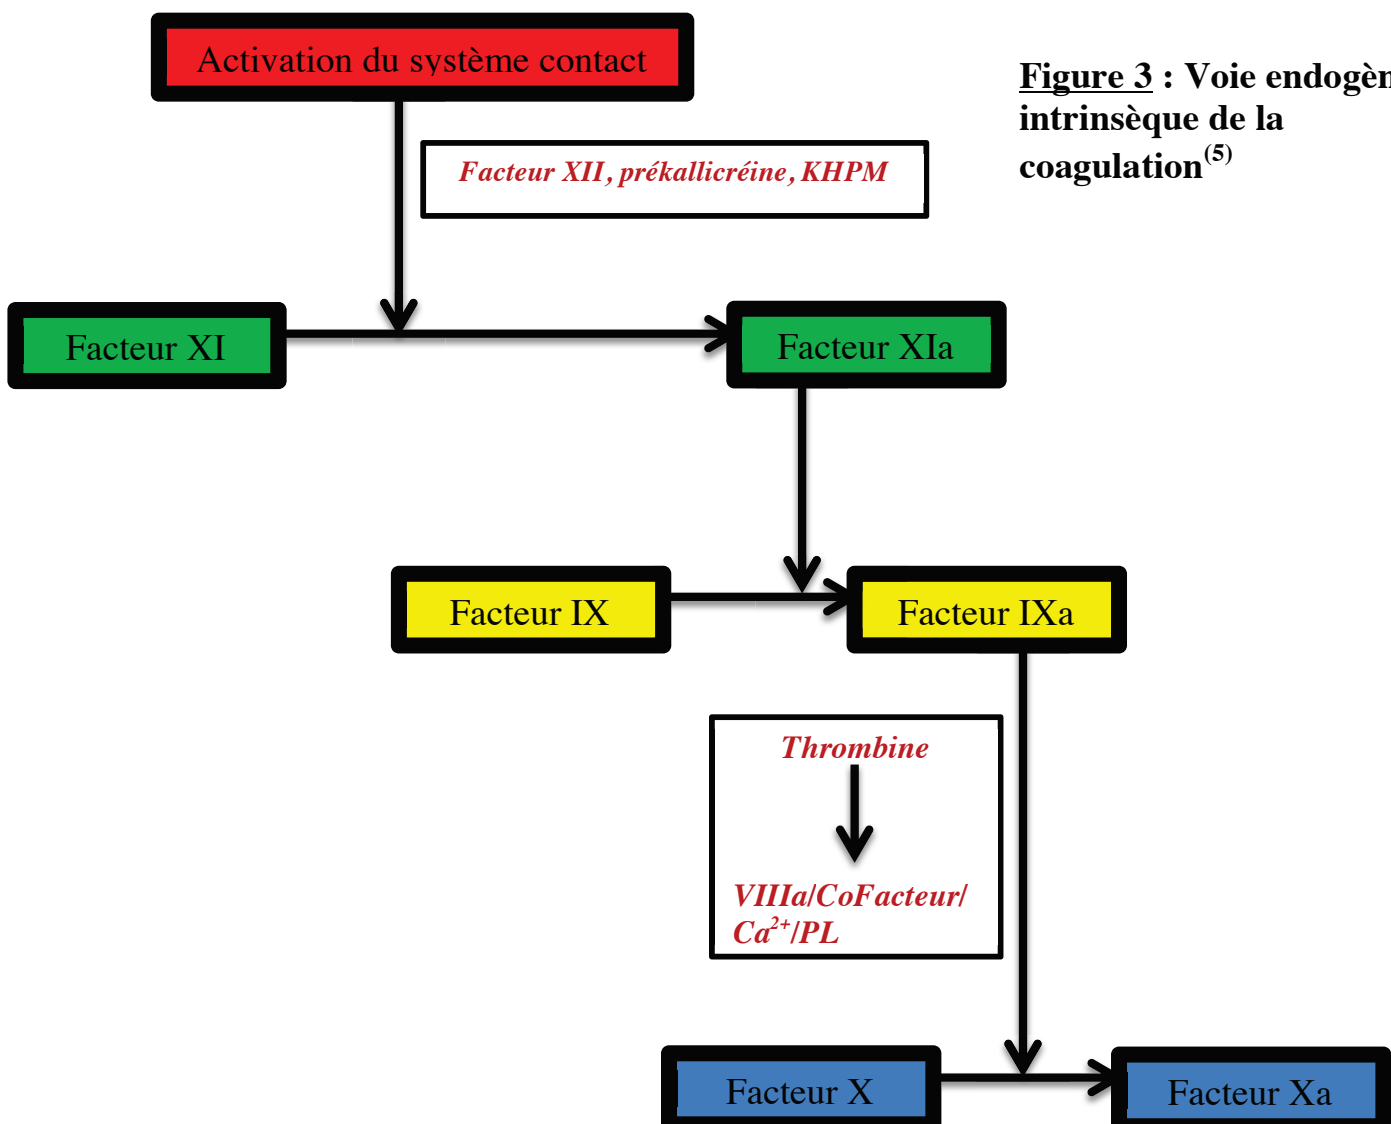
Activation du système contact

Facteur XII, prékallicréine, KHPM

Figure 3 : Voie endogèn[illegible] intrinsèque de la coagulation$^{(5)}$

Facteur XI

Facteur XIa

Facteur IX

Facteur IXa

Thrombine

VIIIa/CoFacteur/ $Ca^{2+}$/PL

Facteur X

Facteur Xa